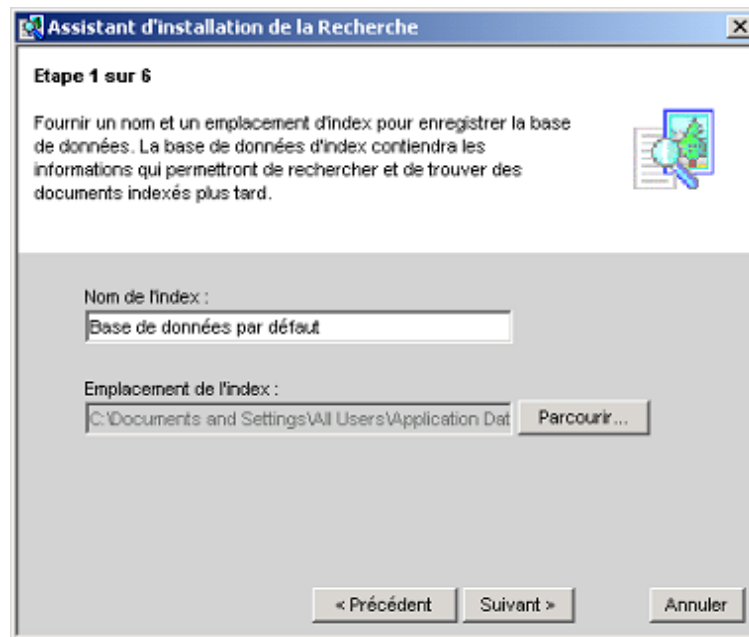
Assistant d'installation de la Recherche

Etape 1 sur 6

Fournir un nom et un emplacement d'index pour enregistrer la base de données. La base de données d'index contiendra les informations qui permettront de rechercher et de trouver des documents indexés plus tard.

Nom de l'index :

Base de données par défaut

Emplacement de l'index :

C:\Documents and Settings\All Users\Application Dat

Parcourir...

< Précédent

Suivant >

Annuler